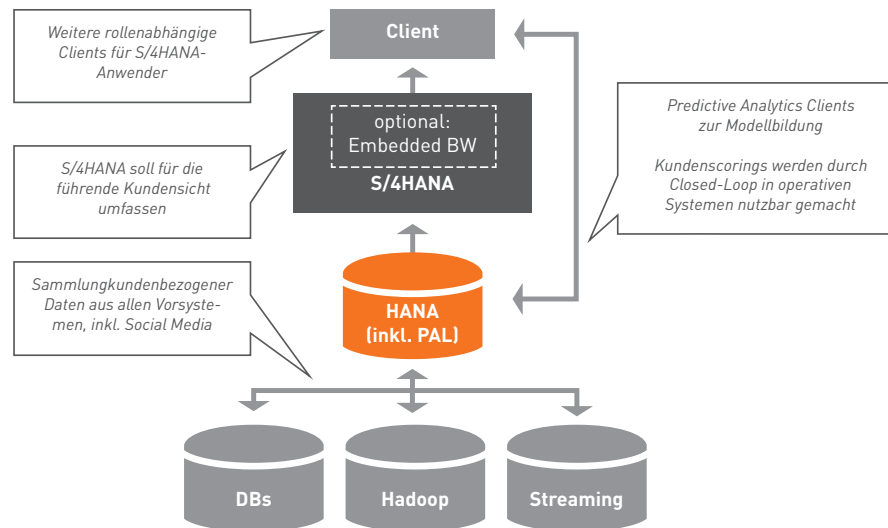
Weitere rollenabhängige Clients für S/4HANA-Anwender

Client

optional: Embedded BW

S/4HANA

S/4HANA soll für die führende Kundensicht umfassen

Predictive Analytics Clients zur Modellbildung

Kundenscorings werden durch Closed-Loop in operativen Systemen nutzbar gemacht

Sammlungkundenbezogener Daten aus allen Vorsystemen, inkl. Social Media

HANA (inkl. PAL)

DBs

Hadoop

Streaming